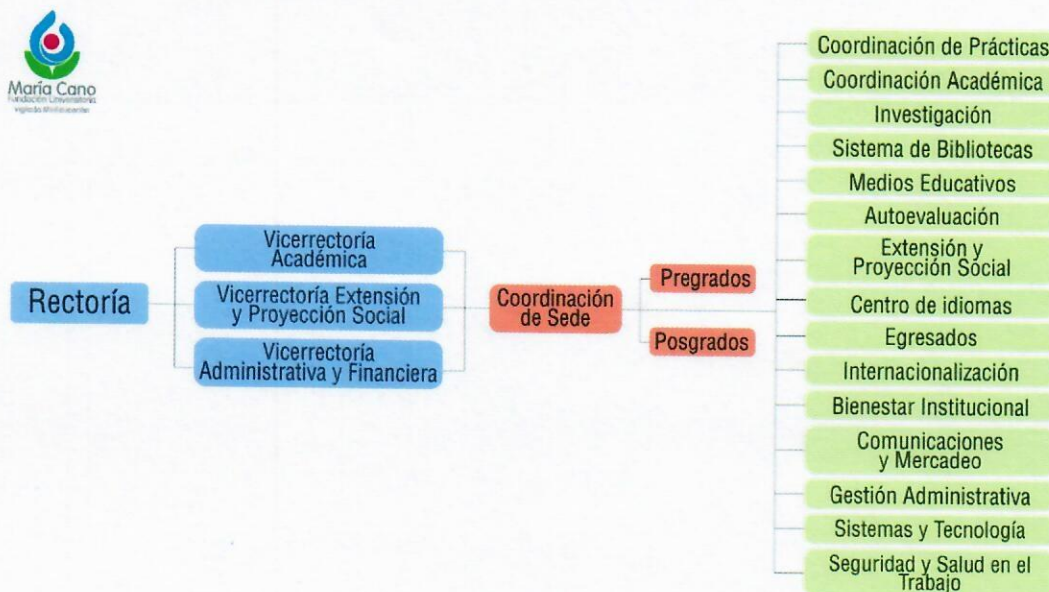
María Cano
Fundación Universitaria
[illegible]

Rectoría

Vicerrectoría Académica

Vicerrectoría Extensión y Proyección Social

Vicerrectoría Administrativa y Financiera

Coordinación de Sede

Pregrados

Posgrados

Coordinación de Prácticas

Coordinación Académica

Investigación

Sistema de Bibliotecas

Medios Educativos

Autoevaluación

Extensión y Proyección Social

Centro de idiomas

Egresados

Internacionalización

Bienestar Institucional

Comunicaciones y Mercadeo

Gestión Administrativa

Sistemas y Tecnología

Seguridad y Salud en el Trabajo